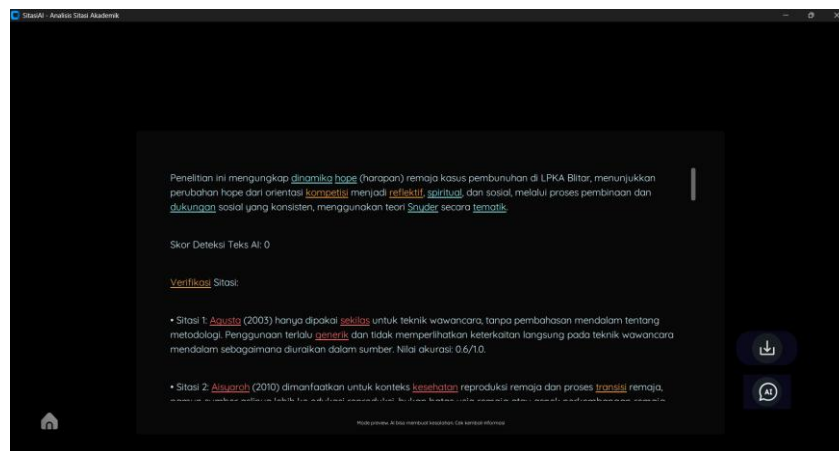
SitasiAI - Analisis Sitasi Akademik

Penelitian ini mengungkap dinamika hope (harapan) remaja kasus pembunuhan di LPKA Blitar, menunjukkan perubahan hope dari orientasi kompetisi menjadi reflektif, spiritual, dan sosial, melalui proses pembinaan dan dukungan sosial yang konsisten, menggunakan teori Snyder secara tematik.

Skor Deteksi Teks AI: 0

Verifikasi Sitasi:

• Sitasi 1: Agusta (2003) hanya dipakai sekilas untuk teknik wawancara, tanpa pembahasan mendalam tentang metodologi. Penggunaan terlalu generik dan tidak memperlihatkan keterkaitan langsung pada teknik wawancara mendalam sebagaimana diuraikan dalam sumber. Nilai akurasi: 0.6/1.0.

• Sitasi 2: Aisyaroh (2010) dimanfaatkan untuk konteks kesehatan reproduksi remaja dan proses transisi remaja, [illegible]

Mode preview. AI bisa membuat kesalahan. Cek kembali informasi.

AI